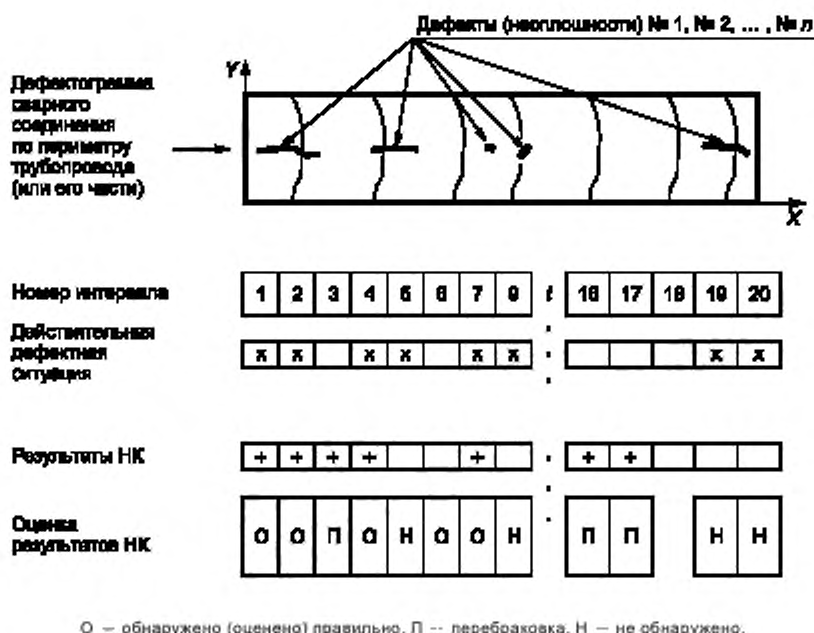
Дефекты (несплошности) № 1, № 2, ... , № n

Дефектограмма сварного соединения по периметру трубопровода (или его части)

Y

X

Номер интервала

| 1 | 2 | 3 | 4 | 5 | 6 | 7 | 8 | | 16 | 17 | 18 | 19 | 20 |
|---|---|---|---|---|---|---|---|---|---|---|---|---|---|

Действительная дефектная ситуация

| x | x | | x | x | | x | x | | | | | x | x |
|---|---|---|---|---|---|---|---|---|---|---|---|---|---|

Результаты НК

| + | + | + | + | | | + | | | + | + | | | |
|---|---|---|---|---|---|---|---|---|---|---|---|---|---|

Оценка результатов НК

| О | О | П | О | Н | О | О | Н | | П | П | | Н | Н |
|---|---|---|---|---|---|---|---|---|---|---|---|---|---|

О — обнаружено (оценено) правильно, П — перебраковка, Н — не обнаружено.